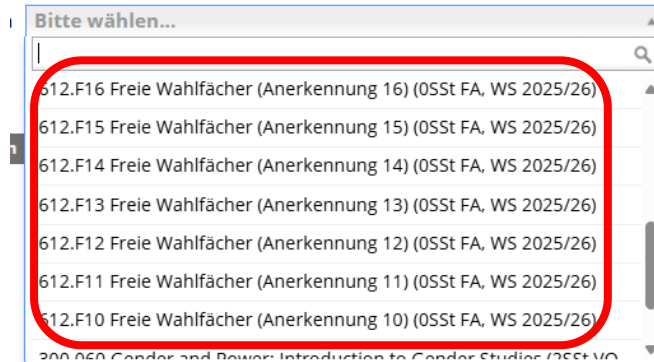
Bitte wählen...

612.F16 Freie Wahlfächer (Anerkennung 16) (0SSt FA, WS 2025/26)
612.F15 Freie Wahlfächer (Anerkennung 15) (0SSt FA, WS 2025/26)
612.F14 Freie Wahlfächer (Anerkennung 14) (0SSt FA, WS 2025/26)
612.F13 Freie Wahlfächer (Anerkennung 13) (0SSt FA, WS 2025/26)
612.F12 Freie Wahlfächer (Anerkennung 12) (0SSt FA, WS 2025/26)
612.F11 Freie Wahlfächer (Anerkennung 11) (0SSt FA, WS 2025/26)
612.F10 Freie Wahlfächer (Anerkennung 10) (0SSt FA, WS 2025/26)
300.060 Gender and Power: Introduction to Gender Studies (2SSt VO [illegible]